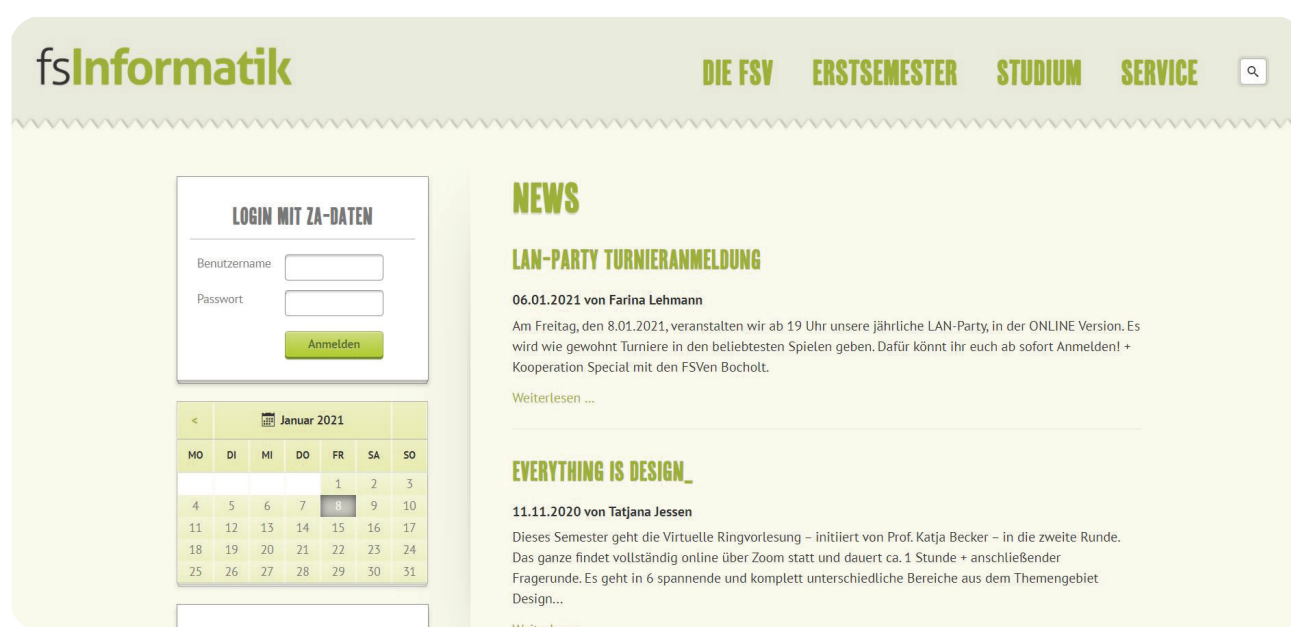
fsInformatik

DIE FSV ERSTSEMESTER STUDIUM SERVICE

LOGIN MIT ZA-DATEN

Benutzername

Passwort

Anmelden

| < | Januar 2021 | | | | | > |
|---|---|---|---|---|---|---|
| MO | DI | MI | DO | FR | SA | SO |
| | | | | 1 | 2 | 3 |
| 4 | 5 | 6 | 7 | 8 | 9 | 10 |
| 11 | 12 | 13 | 14 | 15 | 16 | 17 |
| 18 | 19 | 20 | 21 | 22 | 23 | 24 |
| 25 | 26 | 27 | 28 | 29 | 30 | 31 |

NEWS

LAN-PARTY TURNIERANMELDUNG

06.01.2021 von Farina Lehmann

Am Freitag, den 8.01.2021, veranstalten wir ab 19 Uhr unsere jährliche LAN-Party, in der ONLINE Version. Es wird wie gewohnt Turniere in den beliebtesten Spielen geben. Dafür könnt ihr euch ab sofort Anmelden! + Kooperation Special mit den FSVen Bocholt.

Weiterlesen ...

EVERYTHING IS DESIGN_

11.11.2020 von Tatjana Jessen

Dieses Semester geht die Virtuelle Ringvorlesung – initiiert von Prof. Katja Becker – in die zweite Runde. Das ganze findet vollständig online über Zoom statt und dauert ca. 1 Stunde + anschließender Fragerunde. Es geht in 6 spannende und komplett unterschiedliche Bereiche aus dem Themengebiet Design...

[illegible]